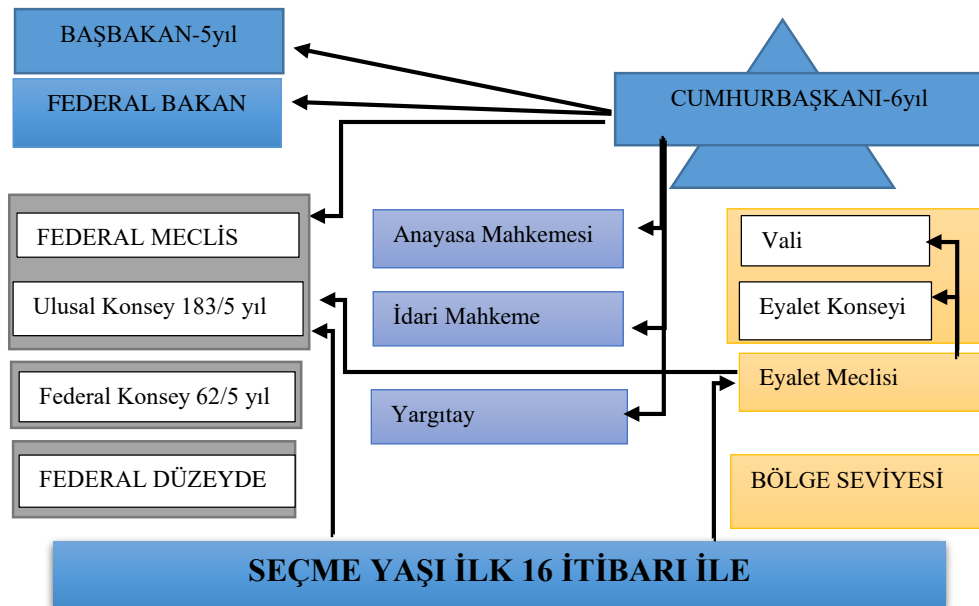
BAŞBAKAN-5yıl

FEDERAL BAKAN

CUMHURBAŞKANI-6yıl

FEDERAL MECLİS

Ulusal Konsey 183/5 yıl

Federal Konsey 62/5 yıl

FEDERAL DÜZEYDE

Anayasa Mahkemesi

İdari Mahkeme

Yargıtay

Vali

Eyalet Konseyi

Eyalet Meclisi

BÖLGE SEVİYESİ

SEÇME YAŞI İLK 16 İTİBARI İLE